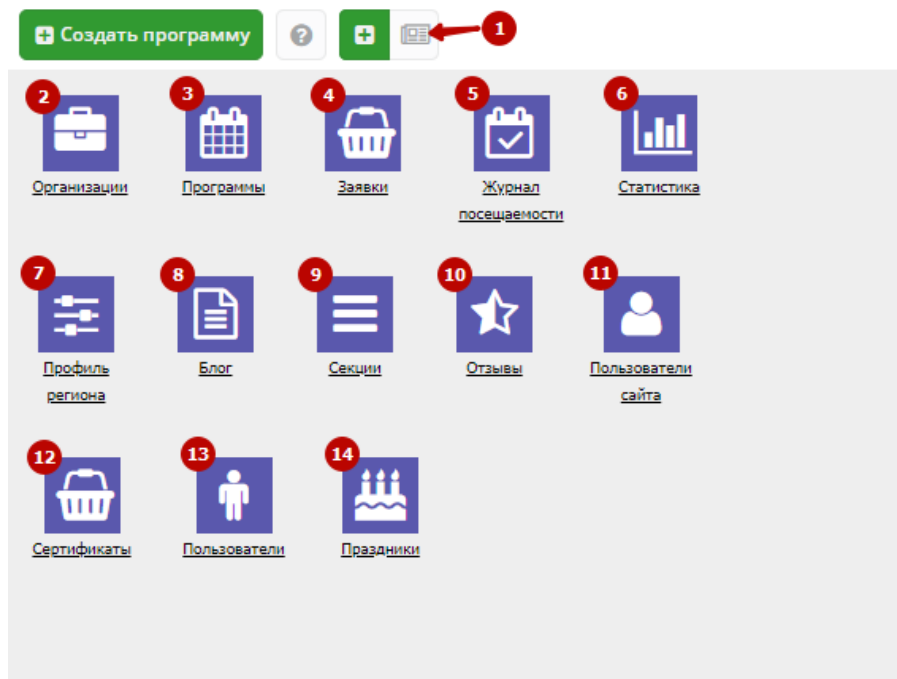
Создать программу

1

2
Организации

3
Программы

4
Заявки

5
Журнал посещаемости

6
Статистика

7
Профиль региона

8
Блог

9
Секции

10
Отзывы

11
Пользователи сайта

12
Сертификаты

13
Пользователи

14
Праздники